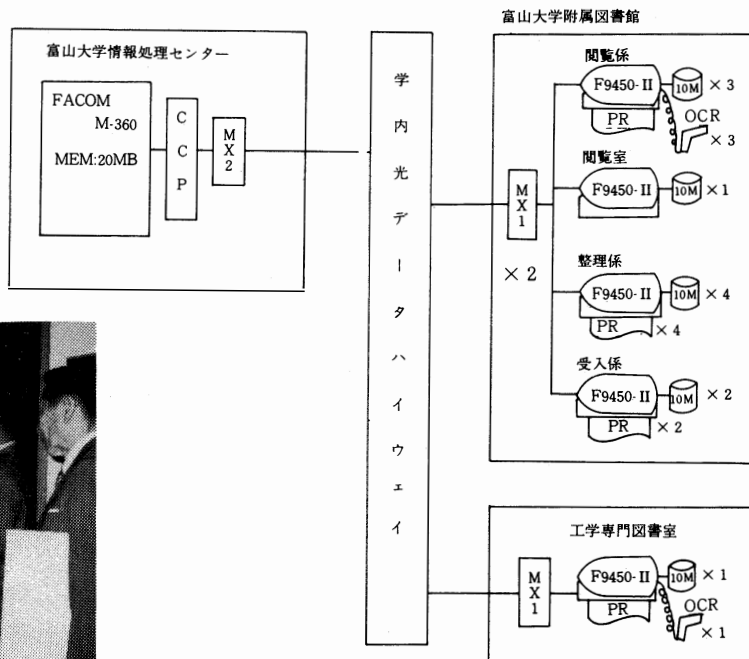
富山大学附属図書館

富山大学情報処理センター

FACOM M-360 MEM:20MB

C C P

M X 2

学内光データハイウェイ

M X 1

× 2

閲覧係

F9450-II

10M × 3

PR

OCR × 3

閲覧室

F9450-II

10M × 1

整理係

F9450-II

10M × 4

PR × 4

受入係

F9450-II

10M × 2

PR × 2

工学専門図書室

M X 1

F9450-II

10M × 1

PR

OCR × 1